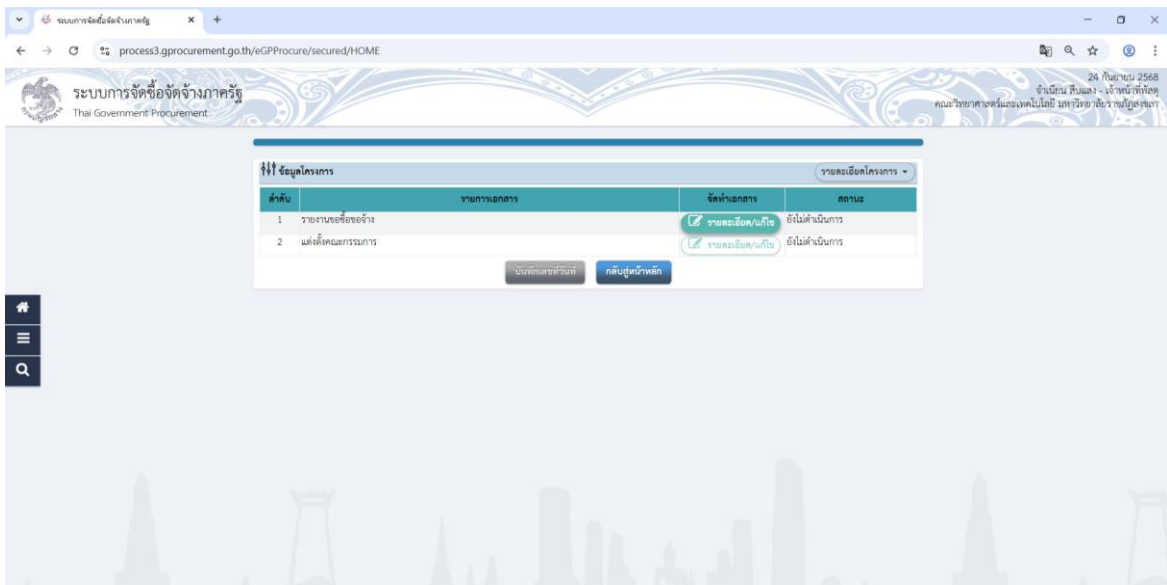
ระบบการจัดซื้อจัดจ้างภาครัฐ ×

process3.gprocurement.go.th/eGPProcure/secured/HOME

ระบบการจัดซื้อจัดจ้างภาครัฐ
Thai Government Procurement

24 กันยายน 2568
จำเนียน สีบแสง - เจ้าหน้าที่พัสดุ
คณะวิทยาศาสตร์และเทคโนโลยี มหาวิทยาลัยราชภัฏสงขลา

ข้อมูลโครงการ

รายละเอียดโครงการ

| ลำดับ | รายการเอกสาร | จัดทำเอกสาร | สถานะ |
|---|---|---|---|
| 1 | รายงานขอซื้อขอจ้าง | รายละเอียด/แก้ไข | ยังไม่ดำเนินการ |
| 2 | แต่งตั้งคณะกรรมการ | รายละเอียด/แก้ไข | ยังไม่ดำเนินการ |

บันทึกเลขที่วันที่

กลับสู่หน้าหลัก